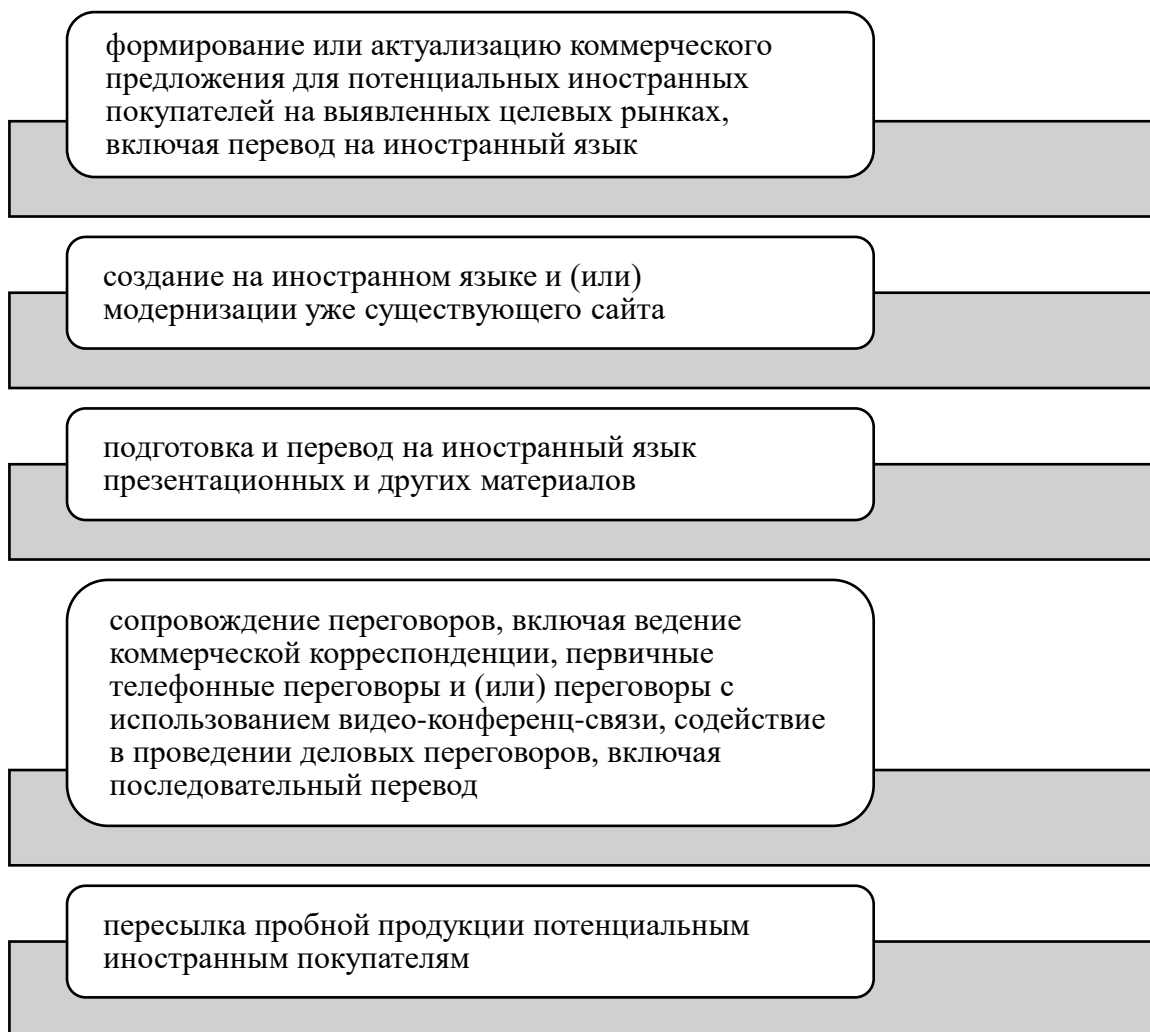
формирование или актуализацию коммерческого предложения для потенциальных иностранных покупателей на выявленных целевых рынках, включая перевод на иностранный язык

создание на иностранном языке и (или) модернизации уже существующего сайта

подготовка и перевод на иностранный язык презентационных и других материалов

сопровождение переговоров, включая ведение коммерческой корреспонденции, первичные телефонные переговоры и (или) переговоры с использованием видео-конференц-связи, содействие в проведении деловых переговоров, включая последовательный перевод

пересылка пробной продукции потенциальным иностранным покупателям